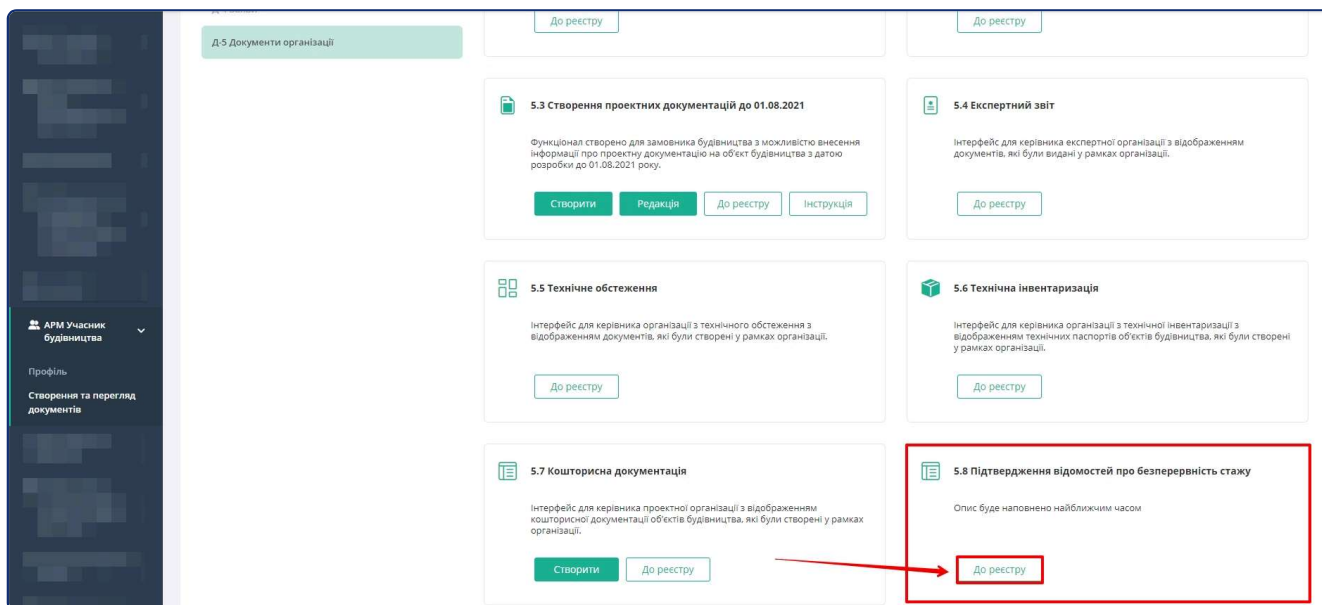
Д-5 Документи організації

До реєстру

До реєстру

5.3 Створення проектних документацій до 01.08.2021

Функціонал створено для замовника будівництва з можливістю внесення інформації про проектну документацію на об'єкт будівництва з датою розробки до 01.08.2021 року.

Створити Редакція До реєстру Інструкція

5.4 Експертний звіт

Інтерфейс для керівника експертної організації з відображенням документів, які були видані у рамках організації.

До реєстру

5.5 Технічне обстеження

Інтерфейс для керівника організації з технічного обстеження з відображенням документів, які були створені у рамках організації.

До реєстру

5.6 Технічна інвентаризація

Інтерфейс для керівника організації з технічної інвентаризації з відображенням технічних паспортів об'єктів будівництва, які були створені у рамках організації.

До реєстру

АРМ Учасник будівництва

Профіль

Створення та перегляд документів

5.7 Кошторисна документація

Інтерфейс для керівника проектної організації з відображенням кошторисної документації об'єктів будівництва, які були створені у рамках організації.

Створити До реєстру

5.8 Підтвердження відомостей про безперервність стажу

Опис буде наповнено найближчим часом

До реєстру